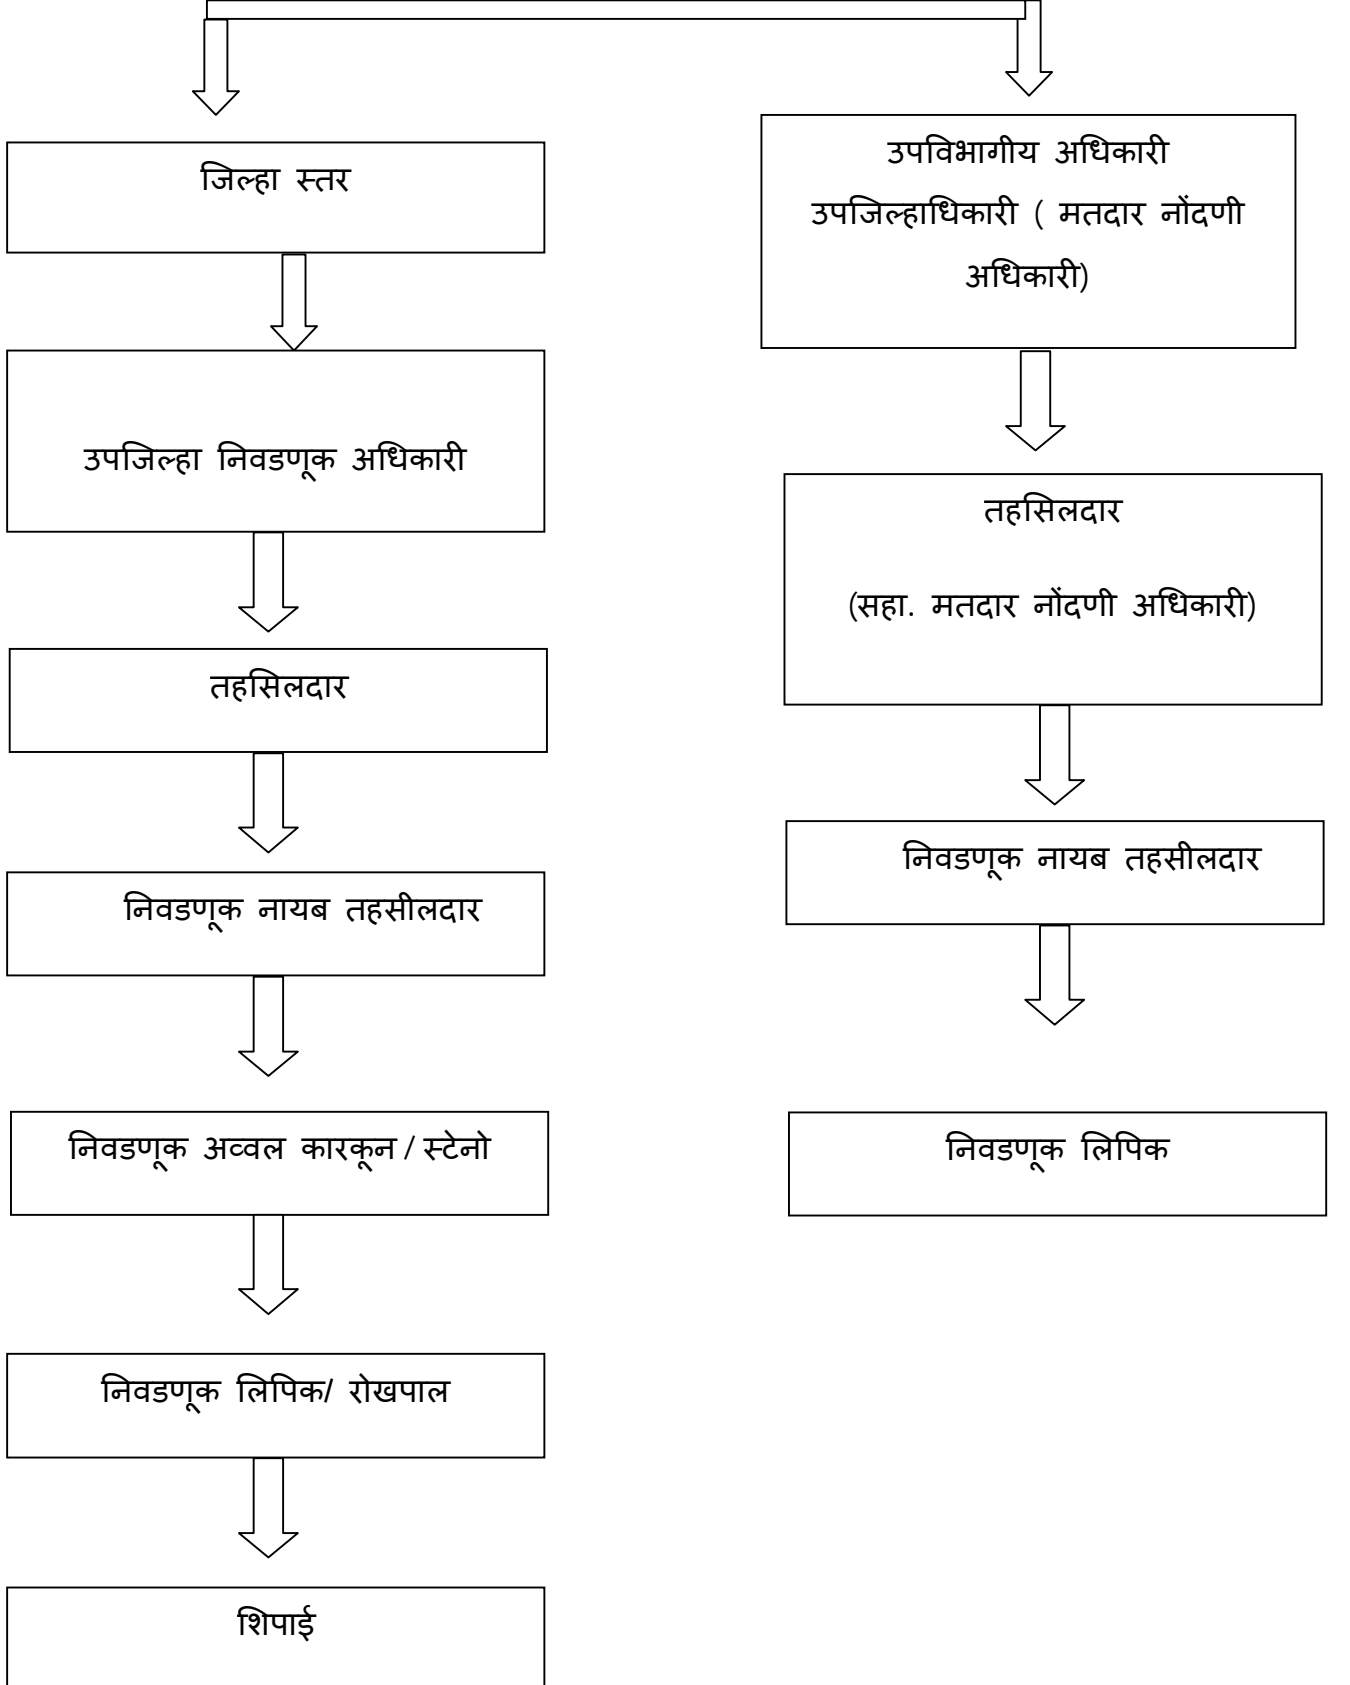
जिल्हा स्तर

उपजिल्हा निवडणूक अधिकारी

तहसिलदार

निवडणूक नायब तहसीलदार

निवडणूक अव्वल कारकून / स्टेनो

निवडणूक लिपिक/ रोखपाल

शिपाई

उपविभागीय अधिकारी उपजिल्हाधिकारी ( मतदार नोंदणी अधिकारी)

तहसिलदार

(सहा. मतदार नोंदणी अधिकारी)

निवडणूक नायब तहसीलदार

निवडणूक लिपिक